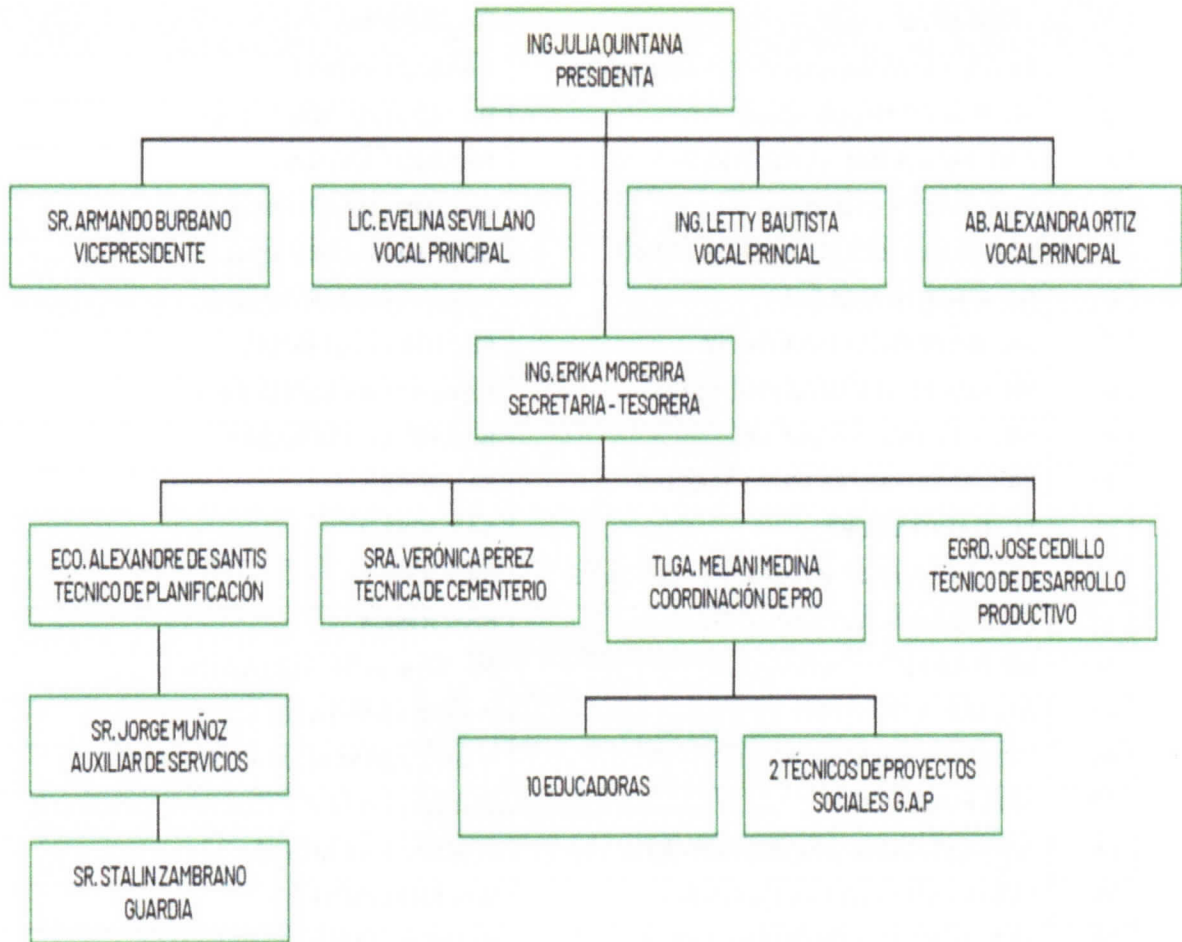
ING JULIA QUINTANA
PRESIDENTA

SR. ARMANDO BURBANO
VICEPRESIDENTE

LIC. EVELINA SEVILLANO
VOCAL PRINCIPAL

ING. LETTY BAUTISTA
VOCAL PRINCIAL

AB. ALEXANDRA ORTIZ
VOCAL PRINCIPAL

ING. ERIKA MORERIRA
SECRETARIA - TESORERA

ECO. ALEXANDRE DE SANTIS
TÉCNICO DE PLANIFICACIÓN

SRA. VERÓNICA PÉREZ
TÉCNICA DE CEMENTERIO

TLGA. MELANI MEDINA
COORDINACIÓN DE PRO

EGRD. JOSE CEDILLO
TÉCNICO DE DESARROLLO
PRODUCTIVO

SR. JORGE MUÑOZ
AUXILIAR DE SERVICIOS

SR. STALIN ZAMBRANO
GUARDIA

10 EDUCADORAS

2 TÉCNICOS DE PROYECTOS
SOCIALES G.A.P